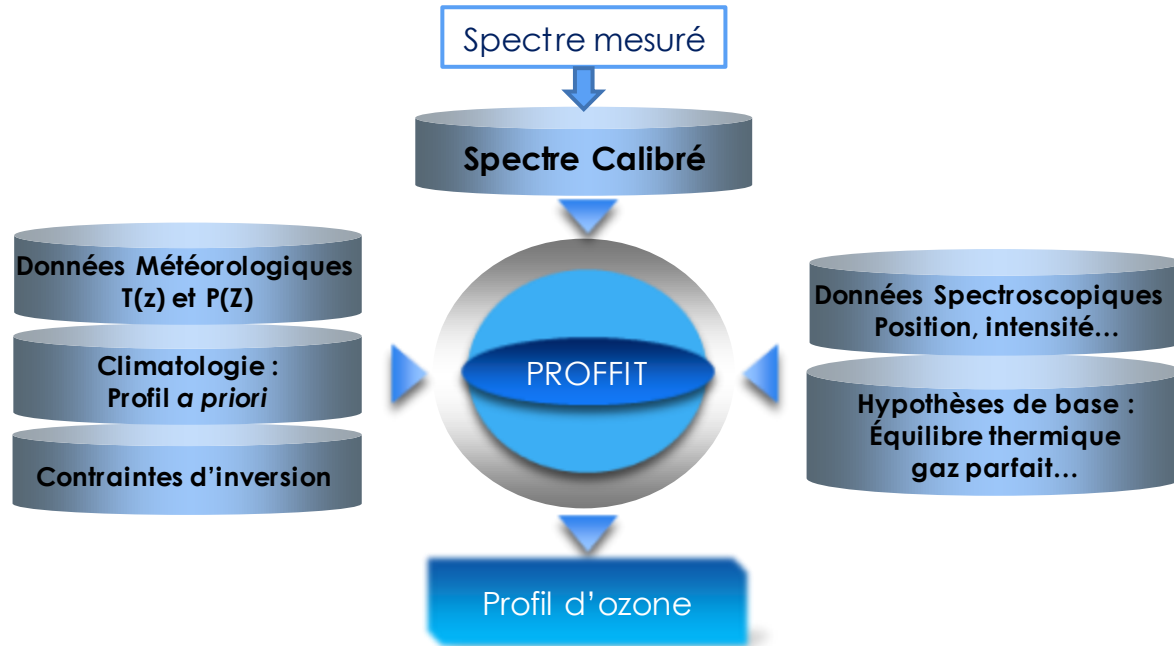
Spectre mesuré

Spectre Calibré

Données Météorologiques
T(z) et P(Z)

Climatologie :
Profil *a priori*

Contraintes d'inversion

PROFFIT

Données Spectroscopiques
Position, intensité…

Hypothèses de base :
Équilibre thermique
gaz parfait…

Profil d'ozone